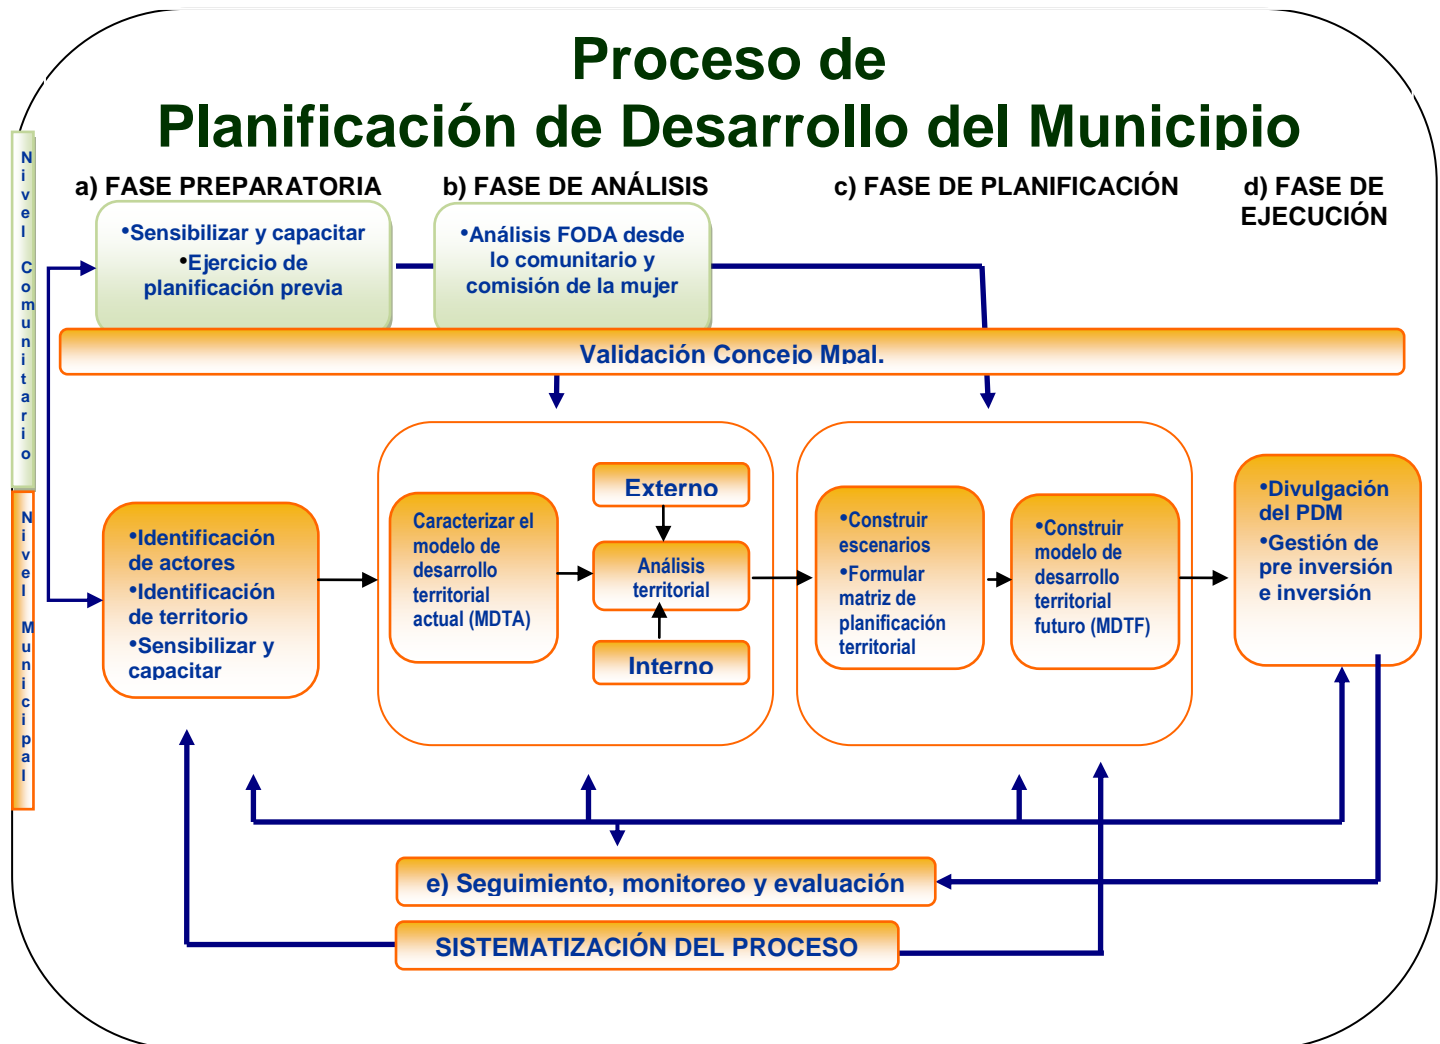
Proceso de
Planificación de Desarrollo del Municipio

Nivel Comunitario

Nivel Municipal

a) FASE PREPARATORIA

b) FASE DE ANÁLISIS

c) FASE DE PLANIFICACIÓN

d) FASE DE EJECUCIÓN

•Sensibilizar y capacitar
•Ejercicio de planificación previa

•Análisis FODA desde lo comunitario y comisión de la mujer

Validación Concejo Mpal.

•Identificación de actores
•Identificación de territorio
•Sensibilizar y capacitar

Caracterizar el modelo de desarrollo territorial actual (MDTA)

Externo

Análisis territorial

Interno

•Construir escenarios
•Formular matriz de planificación territorial

•Construir modelo de desarrollo territorial futuro (MDTF)

•Divulgación del PDM
•Gestión de pre inversión e inversión

e) Seguimiento, monitoreo y evaluación

SISTEMATIZACIÓN DEL PROCESO